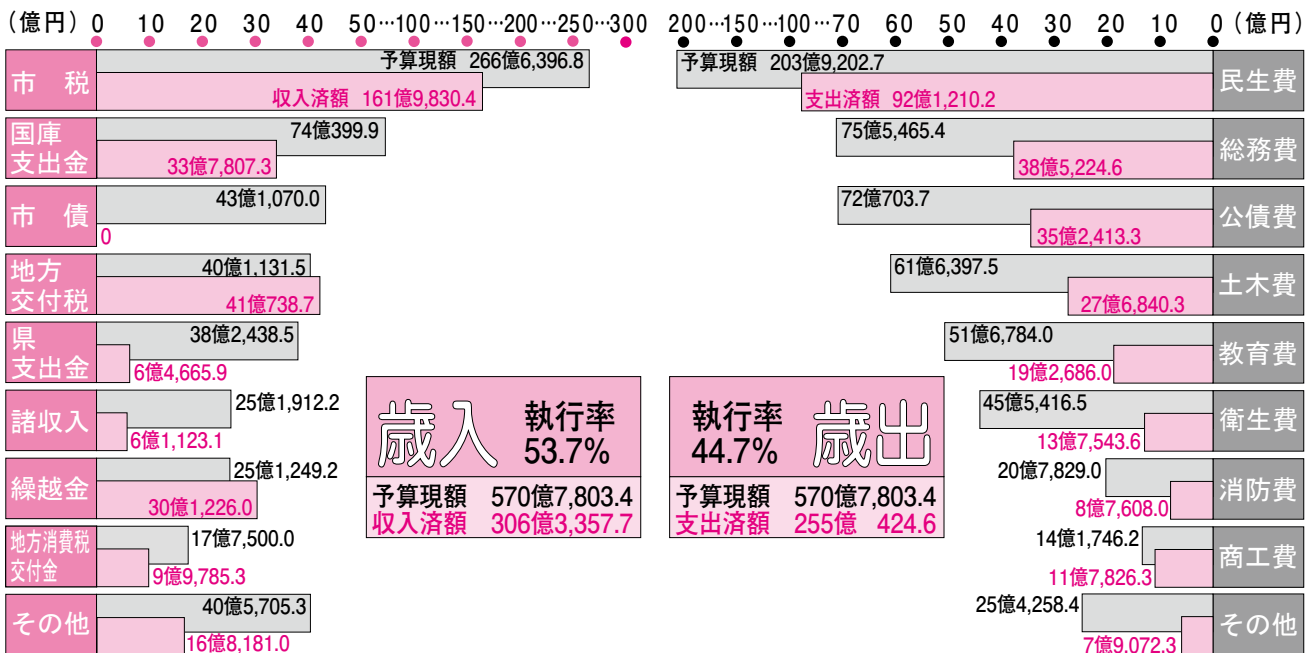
(億円) 0 10 20 30 40 50…100…150…200…250…300

市　税
予算現額 266億6,396.8
収入済額 161億9,830.4

国庫支出金
74億399.9
33億7,807.3

市　債
43億1,070.0
0

地方交付税
40億1,131.5
41億738.7

県支出金
38億2,438.5
6億4,665.9

諸収入
25億1,912.2
6億1,123.1

繰越金
25億1,249.2
30億1,226.0

地方消費税交付金
17億7,500.0
9億9,785.3

その他
40億5,705.3
16億8,181.0

歳入 執行率 53.7%
予算現額 570億7,803.4
収入済額 306億3,357.7

執行率 44.7% 歳出
予算現額 570億7,803.4
支出済額 255億 424.6

200…150…100…70 60 50 40 30 20 10 0 (億円)

民生費
予算現額 203億9,202.7
支出済額 92億1,210.2

総務費
75億5,465.4
38億5,224.6

公債費
72億703.7
35億2,413.3

土木費
61億6,397.5
27億6,840.3

教育費
51億6,784.0
19億2,686.0

衛生費
45億5,416.5
13億7,543.6

消防費
20億7,829.0
8億7,608.0

商工費
14億1,746.2
11億7,826.3

その他
25億4,258.4
7億9,072.3